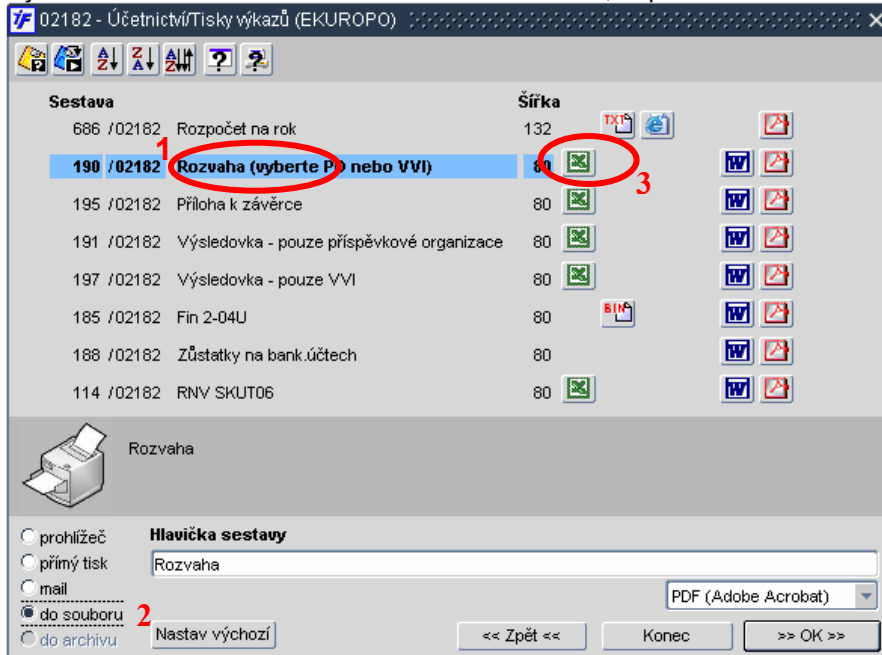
02182 - Účetnictví/Tisky výkazů (EKUROPO)

Sestava | Šířka

686 /02182 Rozpočet na rok 132 TXT

1

190 /02182 Rozvaha (vyberte P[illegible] nebo VVI) 8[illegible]

3

195 /02182 Příloha k závěrce 80

191 /02182 Výsledovka - pouze příspěvkové organizace 80

197 /02182 Výsledovka - pouze VVI 80

185 /02182 Fin 2-04U 80 BIN

188 /02182 Zůstatky na bank.účtech 80

114 /02182 RNV SKUT06 80

Rozvaha

prohlížeč
přímý tisk
mail
do souboru
do archivu

2

Hlavička sestavy
Rozvaha

PDF (Adobe Acrobat)

Nastav výchozí

<< Zpět <<

Konec

>> OK >>